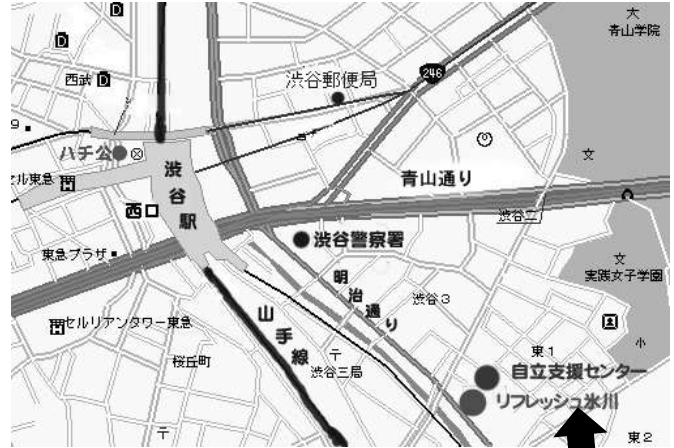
D
D
西武 D
9
ハチ公
ル東急
渋谷駅
西口
東急プラザ
セルリアンタワー東急
桜丘町
山手線
〒
渋谷三局
渋谷郵便局
246
青山通り
渋谷二
●渋谷警察署
明治通り
渋谷3
東1
自立支援センター
リフレッシュ氷川
東2
大
青山学院
文
文
実践女子学園
小
〒